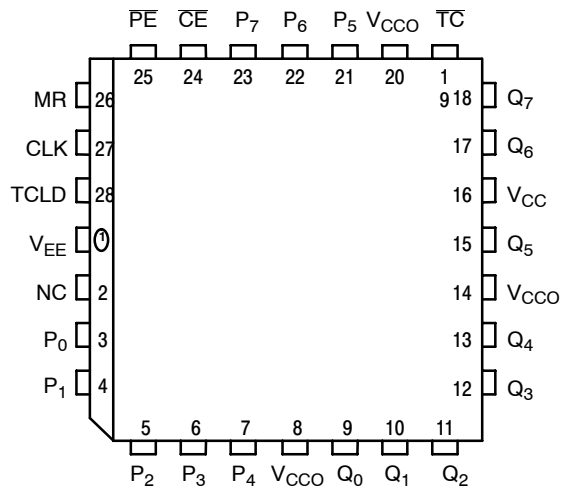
$\overline{PE}$ $\overline{CE}$ $P_7$ $P_6$ $P_5$ $V_{CCO}$ $\overline{TC}$

25 24 23 22 21 20 1 9

MR 26
CLK 27
TCLD 28
$V_{EE}$ 1
NC 2
$P_0$ 3
$P_1$ 4

18 $Q_7$
17 $Q_6$
16 $V_{CC}$
15 $Q_5$
14 $V_{CCO}$
13 $Q_4$
12 $Q_3$

5 6 7 8 9 10 11

$P_2$ $P_3$ $P_4$ $V_{CCO}$ $Q_0$ $Q_1$ $Q_2$